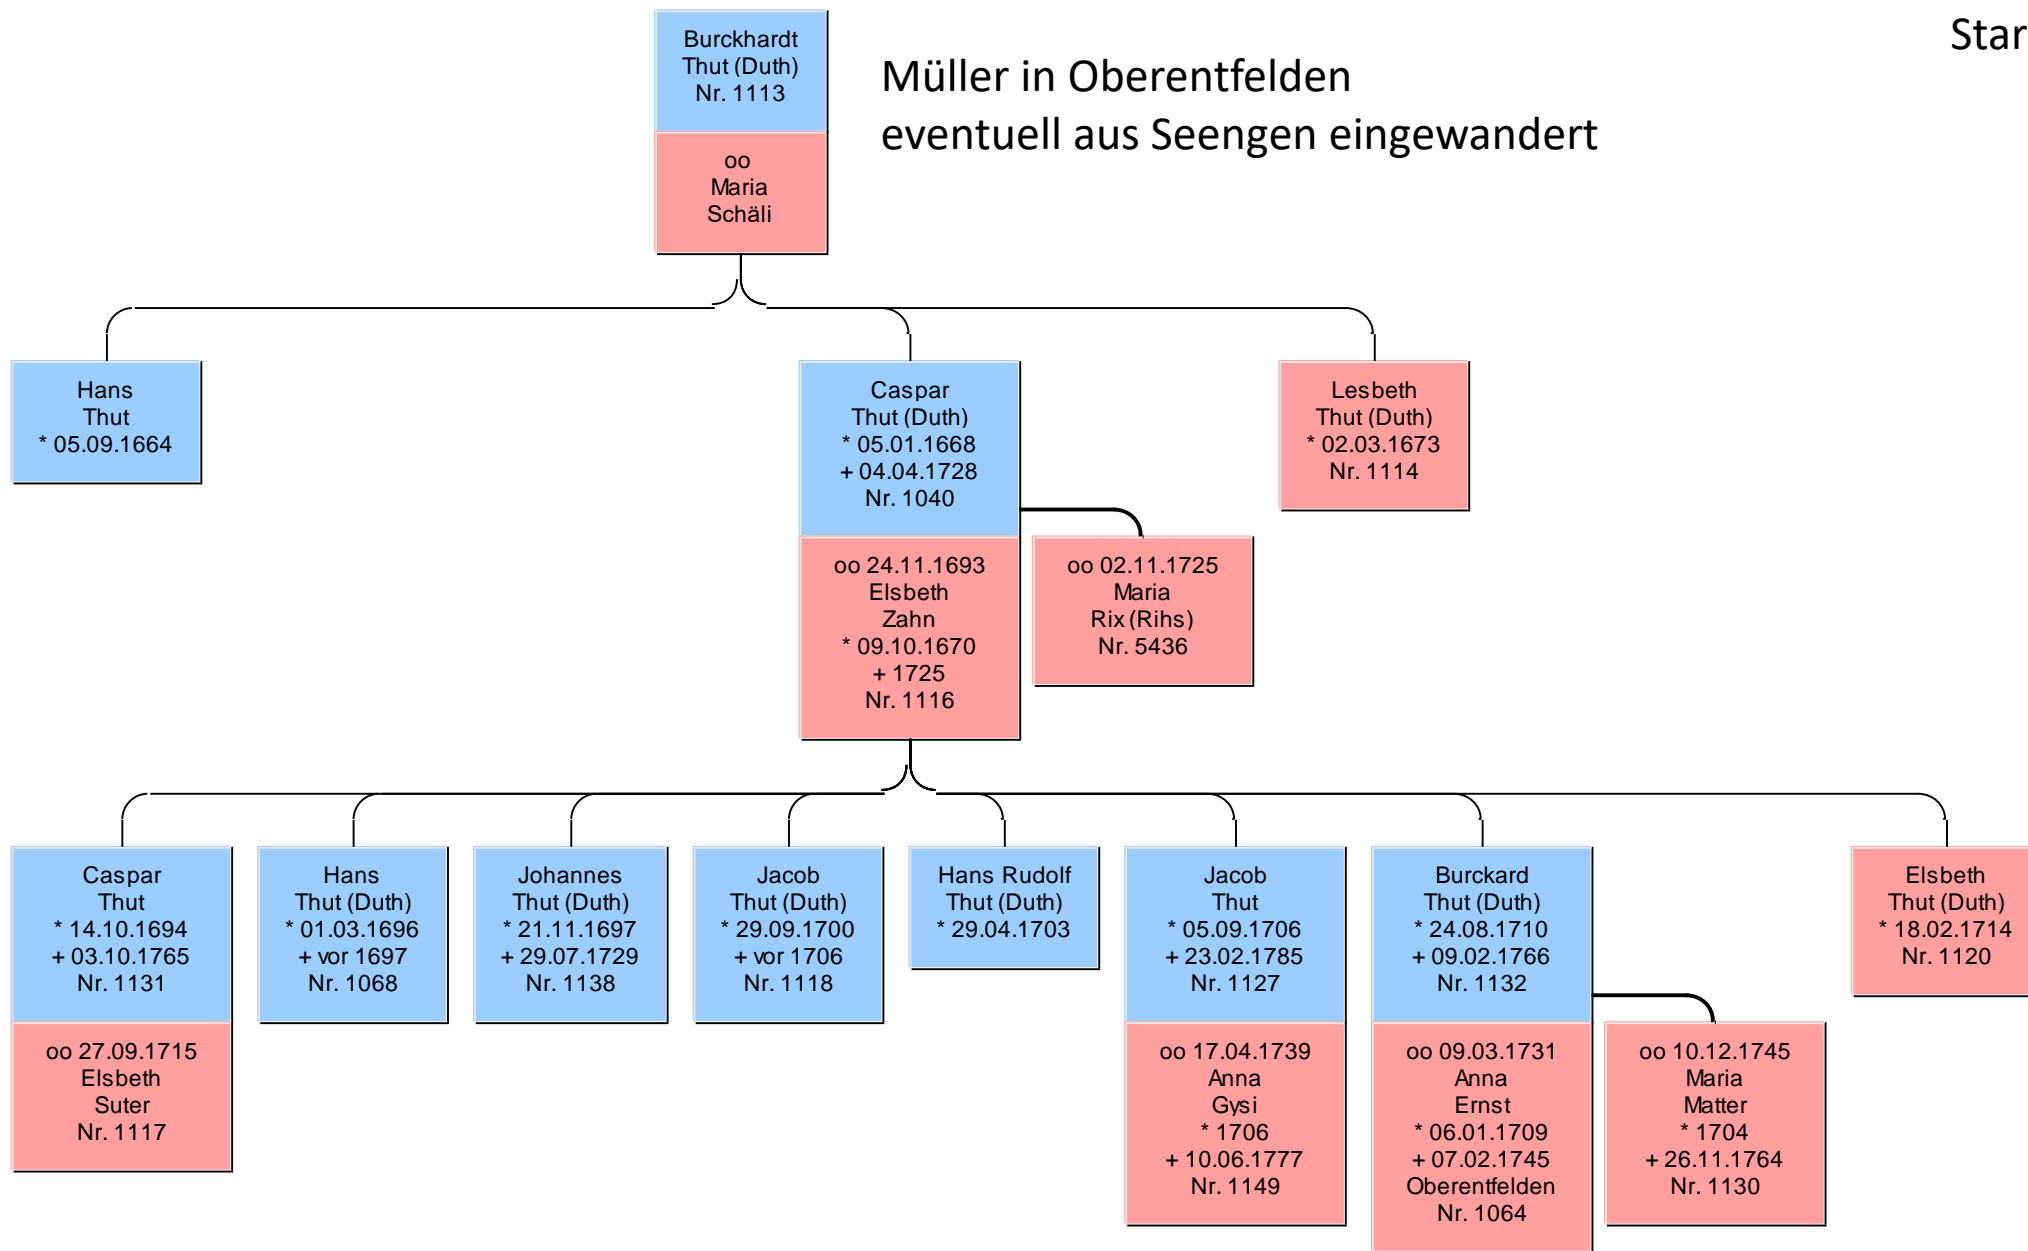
Star

Burckhardt Thut (Duth) Nr. 1113

oo Maria Schäli

Müller in Oberentfelden
eventuell aus Seengen eingewandert

Hans Thut * 05.09.1664

Caspar Thut (Duth) * 05.01.1668 + 04.04.1728 Nr. 1040

oo 24.11.1693 Elsbeth Zahn * 09.10.1670 + 1725 Nr. 1116

oo 02.11.1725 Maria Rix (Rihs) Nr. 5436

Lesbeth Thut (Duth) * 02.03.1673 Nr. 1114

Caspar Thut * 14.10.1694 + 03.10.1765 Nr. 1131

oo 27.09.1715 Elsbeth Suter Nr. 1117

Hans Thut (Duth) * 01.03.1696 + vor 1697 Nr. 1068

Johannes Thut (Duth) * 21.11.1697 + 29.07.1729 Nr. 1138

Jacob Thut (Duth) * 29.09.1700 + vor 1706 Nr. 1118

Hans Rudolf Thut (Duth) * 29.04.1703

Jacob Thut * 05.09.1706 + 23.02.1785 Nr. 1127

oo 17.04.1739 Anna Gysi * 1706 + 10.06.1777 Nr. 1149

Burckard Thut (Duth) * 24.08.1710 + 09.02.1766 Nr. 1132

oo 09.03.1731 Anna Ernst * 06.01.1709 + 07.02.1745 Oberentfelden Nr. 1064

oo 10.12.1745 Maria Matter * 1704 + 26.11.1764 Nr. 1130

Elsbeth Thut (Duth) * 18.02.1714 Nr. 1120